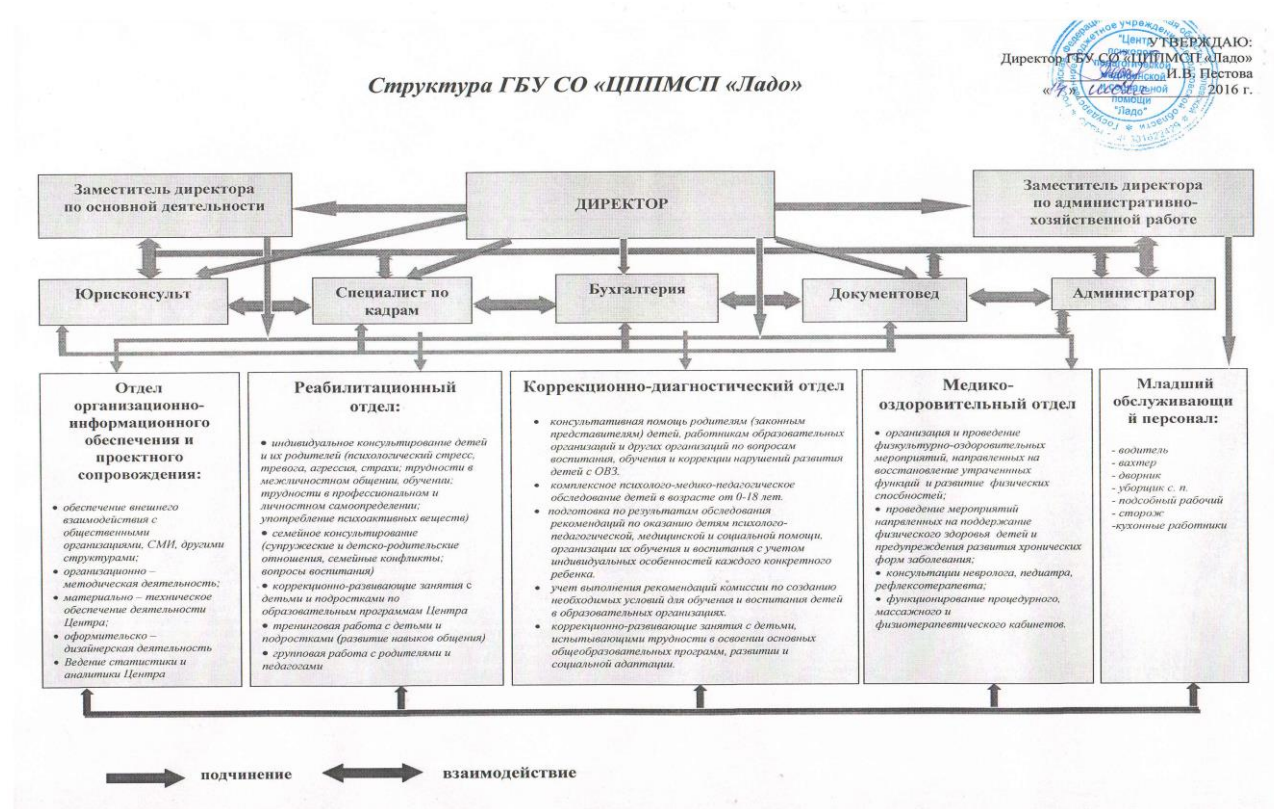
УТВЕРЖДАЮ:
Директор ГБУ СО «ЦППМСП «Ладо»
И.В. Пестова
«14» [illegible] 2016 г.

Структура ГБУ СО «ЦППМСП «Ладо»

Заместитель директора по основной деятельности

ДИРЕКТОР

Заместитель директора по административно-хозяйственной работе

Юрисконсульт

Специалист по кадрам

Бухгалтерия

Документовед

Администратор

Отдел организационно-информационного обеспечения и проектного сопровождения:

• обеспечение внешнего взаимодействия с общественными организациями, СМИ, другими структурами;
• организационно – методическая деятельность;
• материально – техническое обеспечение деятельности Центра;
• оформительско – дизайнерская деятельность
• Ведение статистики и аналитики Центра

Реабилитационный отдел:

• индивидуальное консультирование детей и их родителей (психологический стресс, тревога, агрессия, страхи; трудности в межличностном общении, обучении; трудности в профессиональном и личностном самоопределении; употребление психоактивных веществ)
• семейное консультирование (супружеские и детско-родительские отношения, семейные конфликты; вопросы воспитания)
• коррекционно-развивающие занятия с детьми и подростками по образовательным программам Центра
• тренинговая работа с детьми и подростками (развитие навыков общения)
• групповая работа с родителями и педагогами

Коррекционно-диагностический отдел

• консультативная помощь родителям (законным представителям) детей, работникам образовательных организаций и других организаций по вопросам воспитания, обучения и коррекции нарушений развития детей с ОВЗ.
• комплексное психолого-медико-педагогическое обследование детей в возрасте от 0-18 лет.
• подготовка по результатам обследования рекомендаций по оказанию детям психолого-педагогической, медицинской и социальной помощи, организации их обучения и воспитания с учетом индивидуальных особенностей каждого конкретного ребенка.
• учет выполнения рекомендаций комиссии по созданию необходимых условий для обучения и воспитания детей в образовательных организациях.
• коррекционно-развивающие занятия с детьми, испытывающими трудности в освоении основных общеобразовательных программ, развитии и социальной адаптации.

Медико-оздоровительный отдел

• организация и проведение физкультурно-оздоровительных мероприятий, направленных на восстановление утраченных функций и развитие физических способностей;
• проведение мероприятий напрвленных на поддержание физического здоровья детей и предупреждения развития хронических форм заболевания;
• консультации невролога, педиатра, рефлексотерапевта;
• функционирование процедурного, массажного и физиотерапевтического кабинетов.

Младший обслуживающий персонал:

- водитель
- вахтер
- дворник
- уборщик с. п.
- подсобный рабочий
- сторож
-кухонные работники

подчинение
взаимодействие